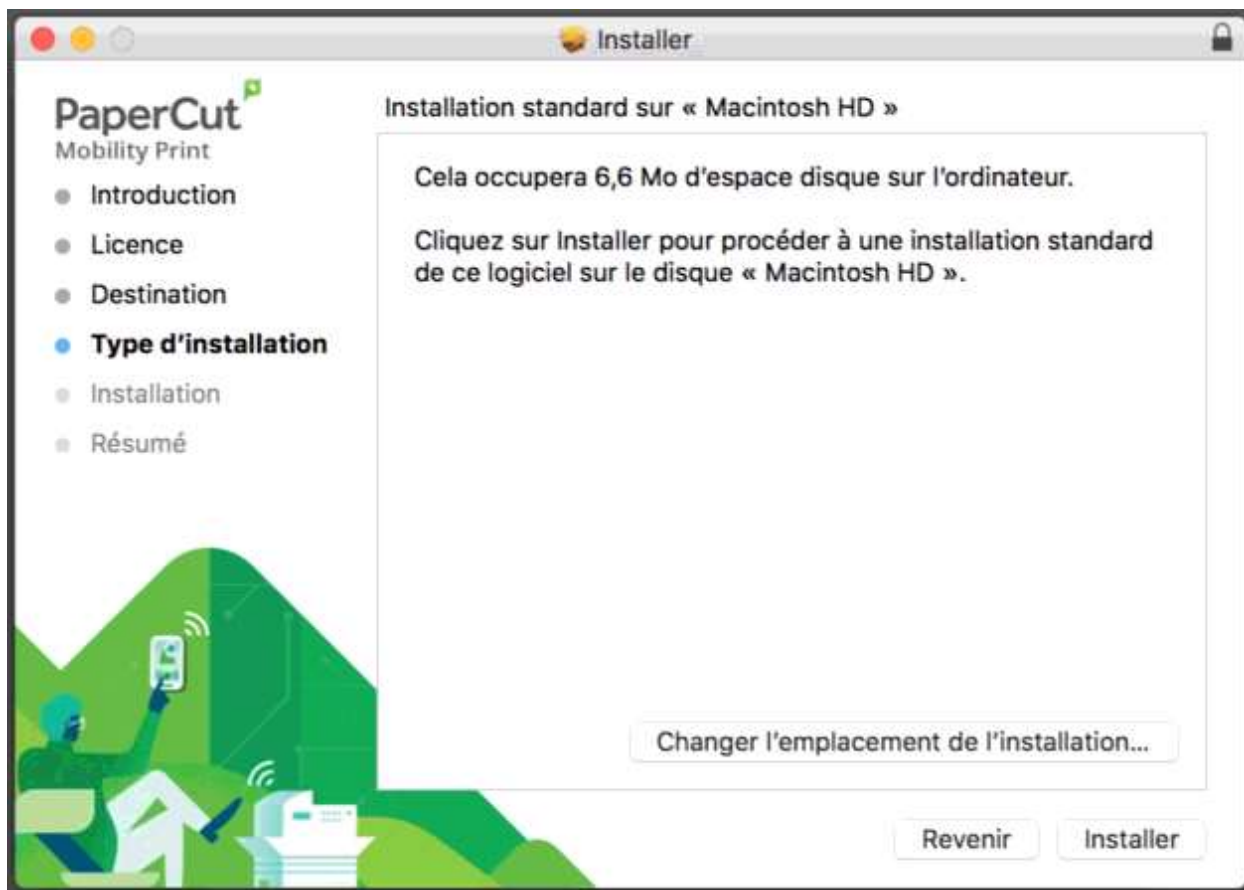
Installer

PaperCut
Mobility Print

Introduction
Licence
Destination
Type d’installation
Installation
Résumé

Installation standard sur « Macintosh HD »

Cela occupera 6,6 Mo d’espace disque sur l’ordinateur.

Cliquez sur Installer pour procéder à une installation standard de ce logiciel sur le disque « Macintosh HD ».

Changer l’emplacement de l’installation...

Revenir
Installer